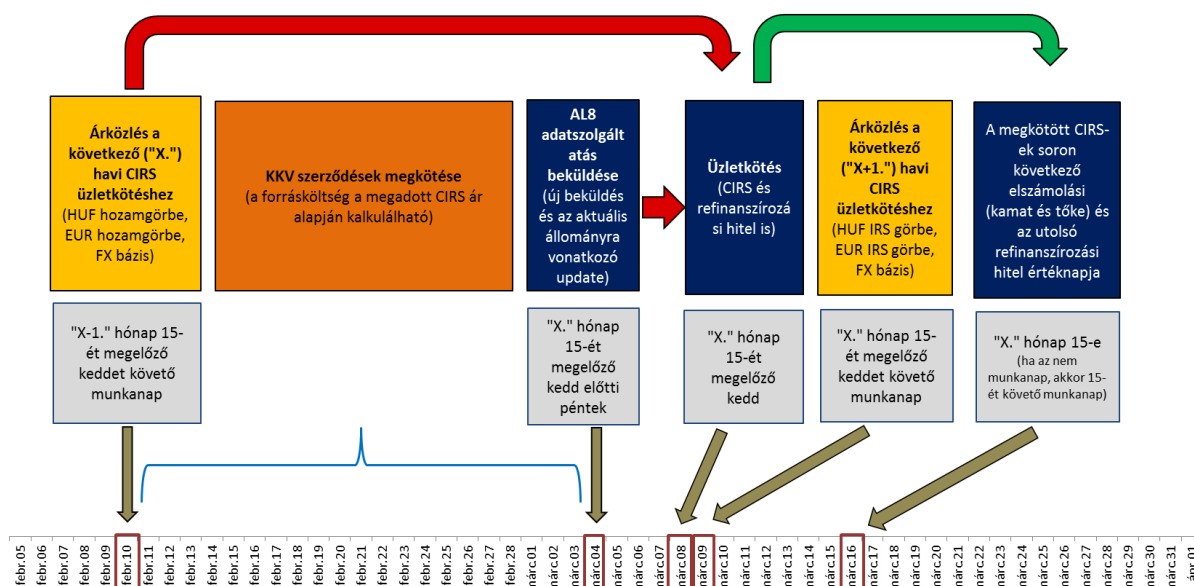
Árközlés a következő ("X.") havi CIRS üzletkötéshez
(HUF hozamgörbe, EUR hozamgörbe, FX bázis)

KKV szerződések megkötése
(a forrásköltség a megadott CIRS ár alapján kalkulálható)

AL8 adatszolgáltatás beküldése
(új beküldés és az aktuális állományra vonatkozó update)

Üzletkötés
(CIRS és refinanszírozási hitel is)

Árközlés a következő ("X+1.") havi CIRS üzletkötéshez
(HUF IRS görbe, EUR IRS görbe, FX bázis)

A megkötött CIRS-ek soron következő elszámolási (kamat és tőke) és az utolsó refinanszírozási hitel értéknapja

"X-1." hónap 15-ét megelőző keddet követő munkanap

"X." hónap 15-ét megelőző kedd előtti péntek

"X." hónap 15-ét megelőző kedd

"X." hónap 15-ét megelőző keddet követő munkanap

"X." hónap 15-e
(ha az nem munkanap, akkor 15-ét követő munkanap)

febr.05 febr.06 febr.07 febr.08 febr.09 febr.10 febr.11 febr.12 febr.13 febr.14 febr.15 febr.16 febr.17 febr.18 febr.19 febr.20 febr.21 febr.22 febr.23 febr.24 febr.25 febr.26 febr.27 febr.28 márc.01 márc.02 márc.03 márc.04 márc.05 márc.06 márc.07 márc.08 márc.09 márc.10 márc.11 márc.12 márc.13 márc.14 márc.15 márc.16 márc.17 márc.18 márc.19 márc.20 márc.21 márc.22 márc.23 márc.24 márc.25 márc.26 márc.27 márc.28 márc.29 márc.30 márc.31 ápr.01